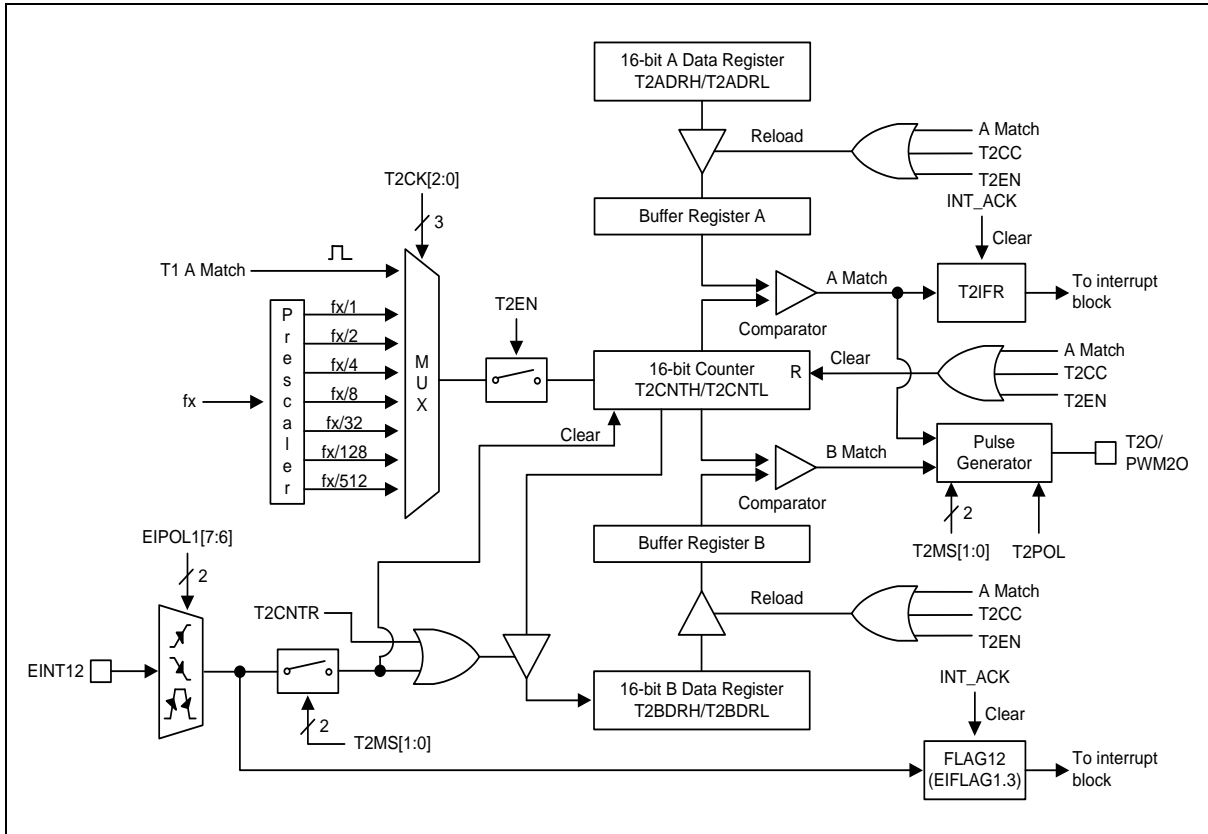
16-bit A Data Register
T2ADRH/T2ADRL

Reload

A Match
T2CC
T2EN

T2CK[2:0]

3

Buffer Register A

INT_ACK

Clear

T1 A Match

A Match

T2IFR

To interrupt block

P
r
e
s
c
a
l
e
r

fx/1
fx/2
fx/4
fx/8
fx/32
fx/128
fx/512

fx

M
U
X

T2EN

Comparator

16-bit Counter
T2CNTH/T2CNTL

R

Clear

A Match
T2CC
T2EN

Clear

B Match

Pulse Generator

T2O/
PWM2O

Comparator

2

T2MS[1:0]

T2POL

Buffer Register B

EIPOL1[7:6]

2

Reload

A Match
T2CC
T2EN

T2CNTR

EINT12

16-bit B Data Register
T2BDRH/T2BDRL

INT_ACK

Clear

2

T2MS[1:0]

FLAG12
(EIFLAG1.3)

To interrupt block